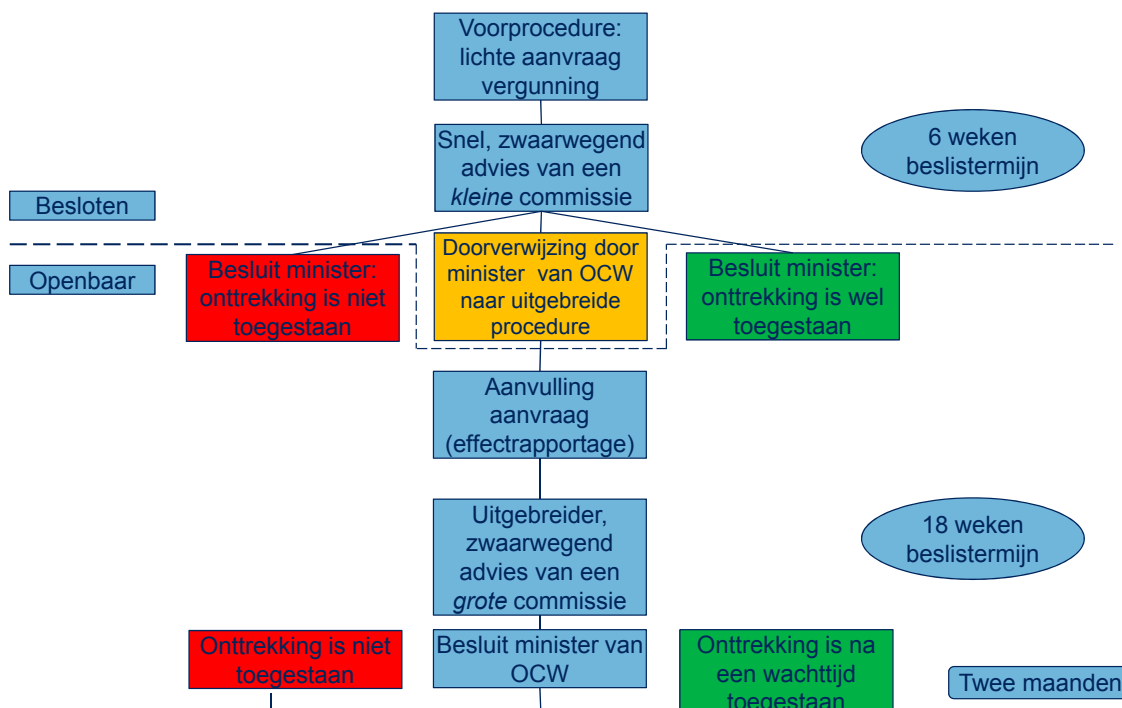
Voorprocedure: lichte aanvraag vergunning

Snel, zwaarwegend advies van een *kleine* commissie

6 weken beslistermijn

Besloten

Openbaar

Besluit minister: onttrekking is niet toegestaan

Doorverwijzing door minister van OCW naar uitgebreide procedure

Besluit minister: onttrekking is wel toegestaan

Aanvulling aanvraag (effectrapportage)

Uitgebreider, zwaarwegend advies van een *grote* commissie

18 weken beslistermijn

Onttrekking is niet toegestaan

Besluit minister van OCW

Onttrekking is na een wachttijd toegestaan

Twee maanden